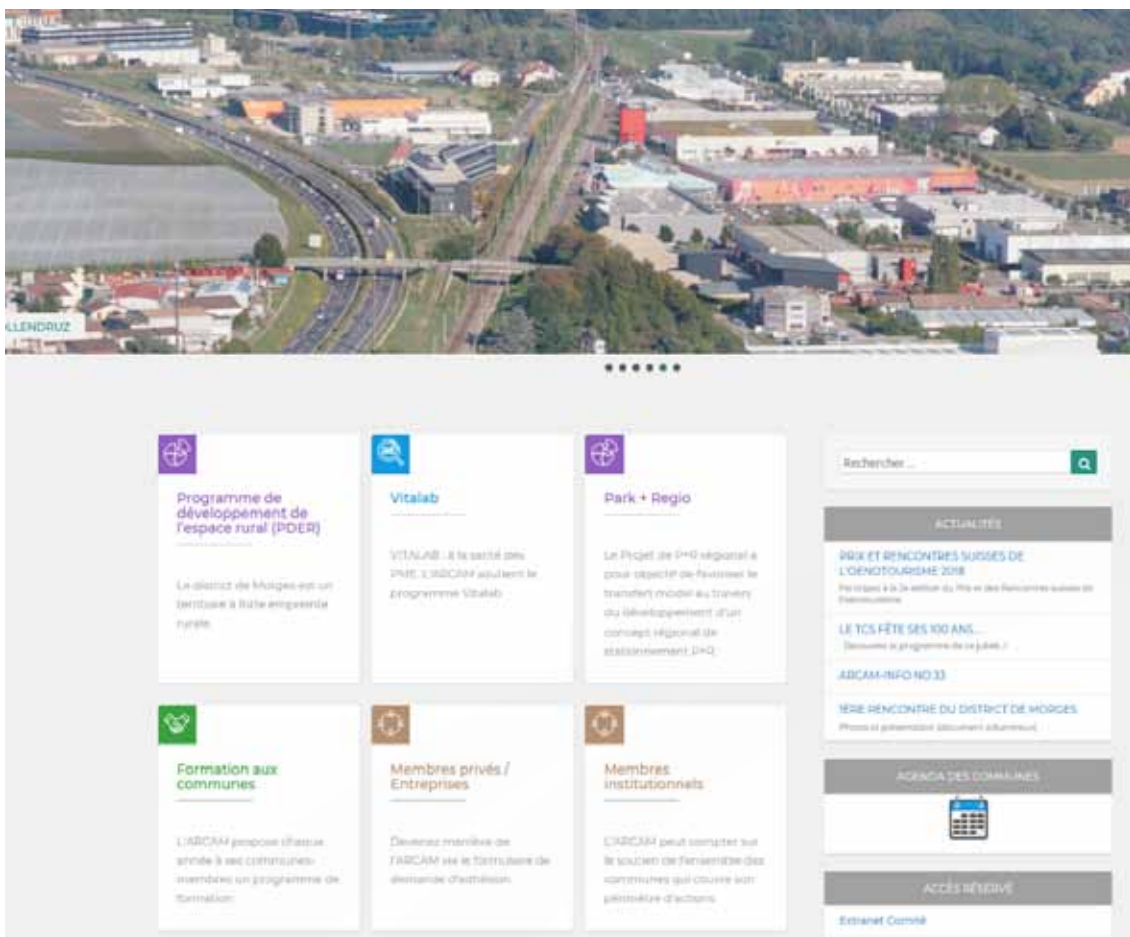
LLENDRUZ

Programme de développement de l'espace rural (PDER)

Le district de Morges est un territoire à forte empreinte rurale.

Vitalab

VITALAB : à la santé des PME. L'ARCAM soutient le programme Vitalab.

Park + Regio

Le Projet de P+R régional a pour objectif de favoriser le transfert modal au travers du développement d'un concept régional de stationnement P+R.

Formation aux communes

L'ARCAM propose chaque année à ses communes-membres un programme de formation.

Membres privés / Entreprises

Devenez membre de l'ARCAM via le formulaire de demande d'adhésion.

Membres institutionnels

L'ARCAM peut compter sur le soutien de l'ensemble des communes qui couvre son périmètre d'actions.

Rechercher ...

ACTUALITÉS

PRIX ET RENCONTRES SUISSES DE L'OENOTOURISME 2018

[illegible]

LE TCS FÊTE SES 100 ANS...

Découvrez le programme de ce jubilé !

ARCAM-INFO NO 33

1ÈRE RENCONTRE DU DISTRICT DE MORGES

Photos et présentation (document volumineux)

AGENDA DES COMMUNES

ACCÈS RÉSERVÉ

Extranet Comité